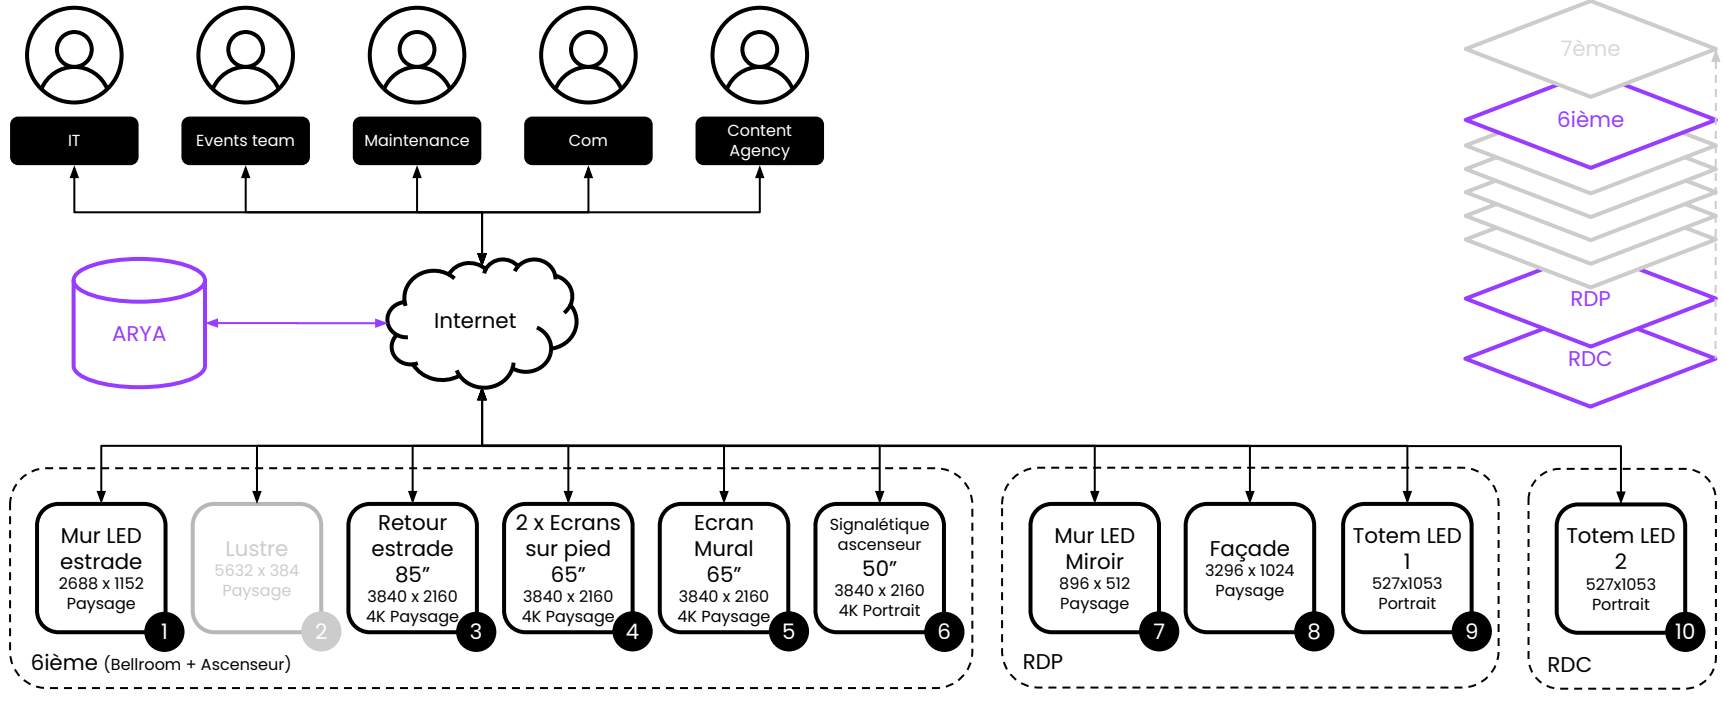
IT

Events team

Maintenance

Com

Content Agency

7ème

6ième

RDP

RDC

ARYA

Internet

Mur LED estrade
2688 x 1152
Paysage
1

Lustre
5632 x 384
Paysage
2

Retour estrade
85″
3840 x 2160
4K Paysage
3

2 x Ecrans sur pied
65″
3840 x 2160
4K Paysage
4

Ecran Mural
65″
3840 x 2160
4K Paysage
5

Signalétique ascenseur
50″
3840 x 2160
4K Portrait
6

6ième (Bellroom + Ascenseur)

Mur LED Miroir
896 x 512
Paysage
7

Façade
3296 x 1024
Paysage
8

Totem LED 1
527x1053
Portrait
9

RDP

Totem LED 2
527x1053
Portrait
10

RDC